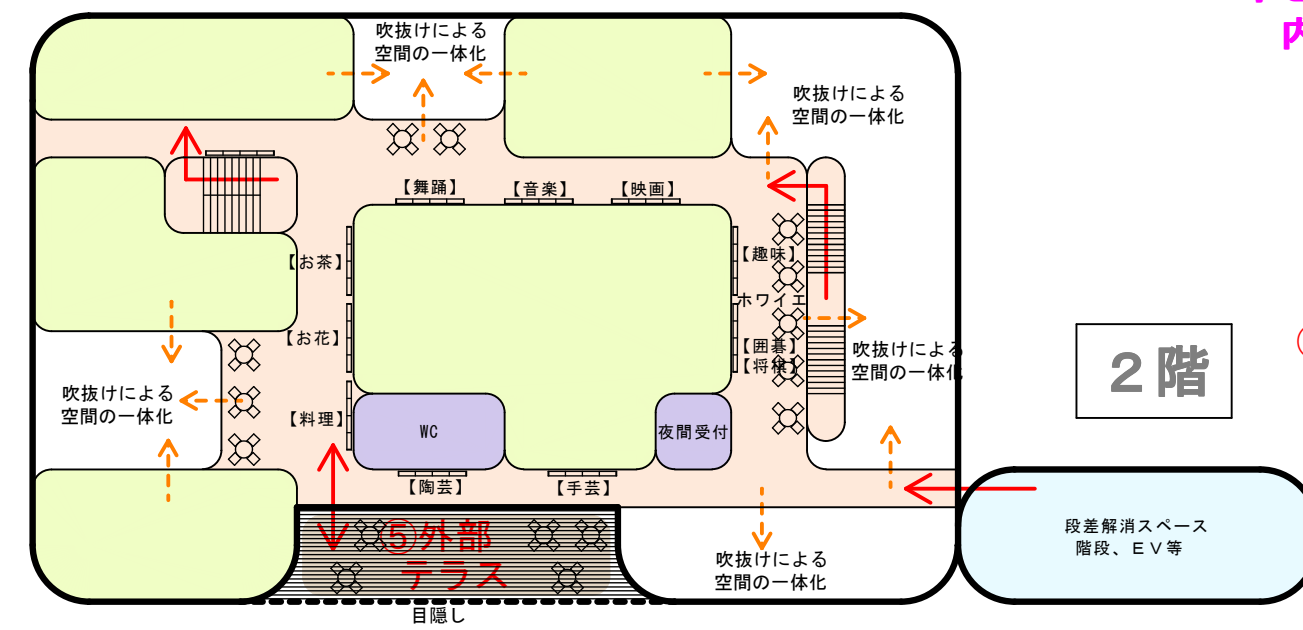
吹抜けによる空間の一体化

吹抜けによる空間の一体化

【舞踊】 【音楽】 【映画】

【お茶】

【趣味】

ホワイエ

【お花】

【囲碁】
【将棋】

吹抜けによる空間の一体化

２階

吹抜けによる空間の一体化

【料理】

WC

夜間受付

【陶芸】 【手芸】

⑤外部テラス

段差解消スペース
階段、ＥＶ等

吹抜けによる空間の一体化

目隠し